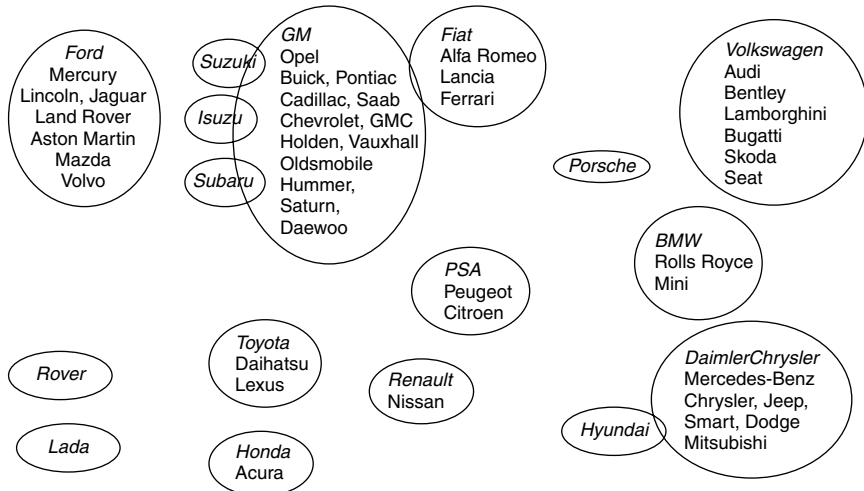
Ford
Mercury
Lincoln, Jaguar
Land Rover
Aston Martin
Mazda
Volvo

Suzuki

Isuzu

Subaru

GM
Opel
Buick, Pontiac
Cadillac, Saab
Chevrolet, GMC
Holden, Vauxhall
Oldsmobile
Hummer,
Saturn,
Daewoo

Fiat
Alfa Romeo
Lancia
Ferrari

Volkswagen
Audi
Bentley
Lamborghini
Bugatti
Skoda
Seat

Porsche

BMW
Rolls Royce
Mini

PSA
Peugeot
Citroen

Toyota
Daihatsu
Lexus

Rover

Renault
Nissan

DaimlerChrysler
Mercedes-Benz
Chrysler, Jeep,
Smart, Dodge
Mitsubishi

Hyundai

Lada

Honda
Acura